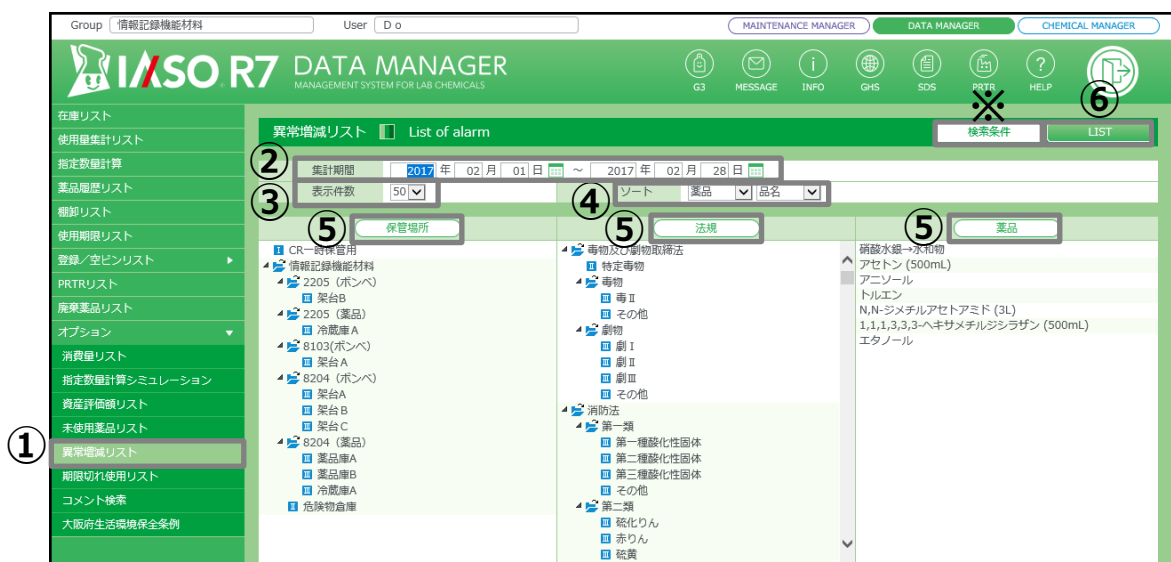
Group 情報記録機能材料 User D o

MAINTENANCE MANAGER DATA MANAGER CHEMICAL MANAGER

IASO R7 DATA MANAGER
MANAGEMENT SYSTEM FOR LAB CHEMICALS

G3 MESSAGE INFO GHS SDS PRTR HELP

在庫リスト
使用量集計リスト
指定数量計算
薬品履歴リスト
棚卸リスト
使用期限リスト
登録／空ビンリスト
PRTRリスト
廃棄薬品リスト
オプション
消費量リスト
指定数量計算シミュレーション
資産評価額リスト
未使用薬品リスト
異常増減リスト
期限切れ使用リスト
コメント検索
大阪府生活環境保全条例

①

異常増減リスト List of alarm

※ ⑥
検索条件 LIST

②
集計期間 2017 年 02 月 01 日 ～ 2017 年 02 月 28 日

③
表示件数 50

④
ソート 薬品 品名

⑤ 保管場所 ⑤ 法規 ⑤ 薬品

CR-一時保管用
情報記録機能材料
2205（ボンベ）
架台B
2205（薬品）
冷蔵庫A
8103(ボンベ)
架台A
8204（ボンベ）
架台A
架台B
架台C
8204（薬品）
薬品庫A
薬品庫B
冷蔵庫A
危険物倉庫

毒物及び劇物取締法
特定毒物
毒物
毒Ⅱ
その他
劇物
劇Ⅰ
劇Ⅱ
劇Ⅲ
その他
消防法
第一類
第一種酸化性固体
第二種酸化性固体
第三種酸化性固体
その他
第二類
硫化りん
赤りん
硫黄

硝酸水銀→水和物
アセトン (500mL)
アニソール
トルエン
N,N-ジメチルアセトアミド (3L)
1,1,1,3,3,3-ヘキサメチルジシラザン (500mL)
エタノール